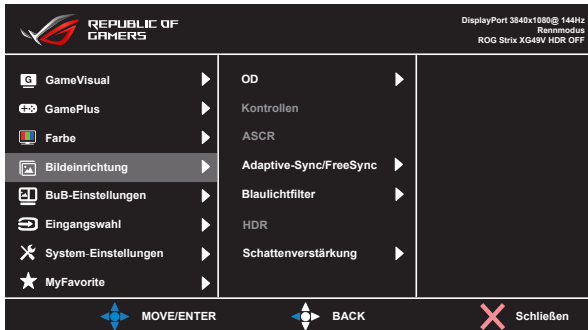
REPUBLIC OF GAMERS

DisplayPort 3840x1080@ 144Hz
Rennmodus
ROG Strix XG49V HDR OFF

G GameVisual
GamePlus
Farbe
Bildeinrichtung
BuB-Einstellungen
Eingangswahl
System-Einstellungen
MyFavorite

OD
Kontrollen
ASCR
Adaptive-Sync/FreeSync
Blaulichtfilter
HDR
Schattenverstärkung

MOVE/ENTER
BACK
Schließen